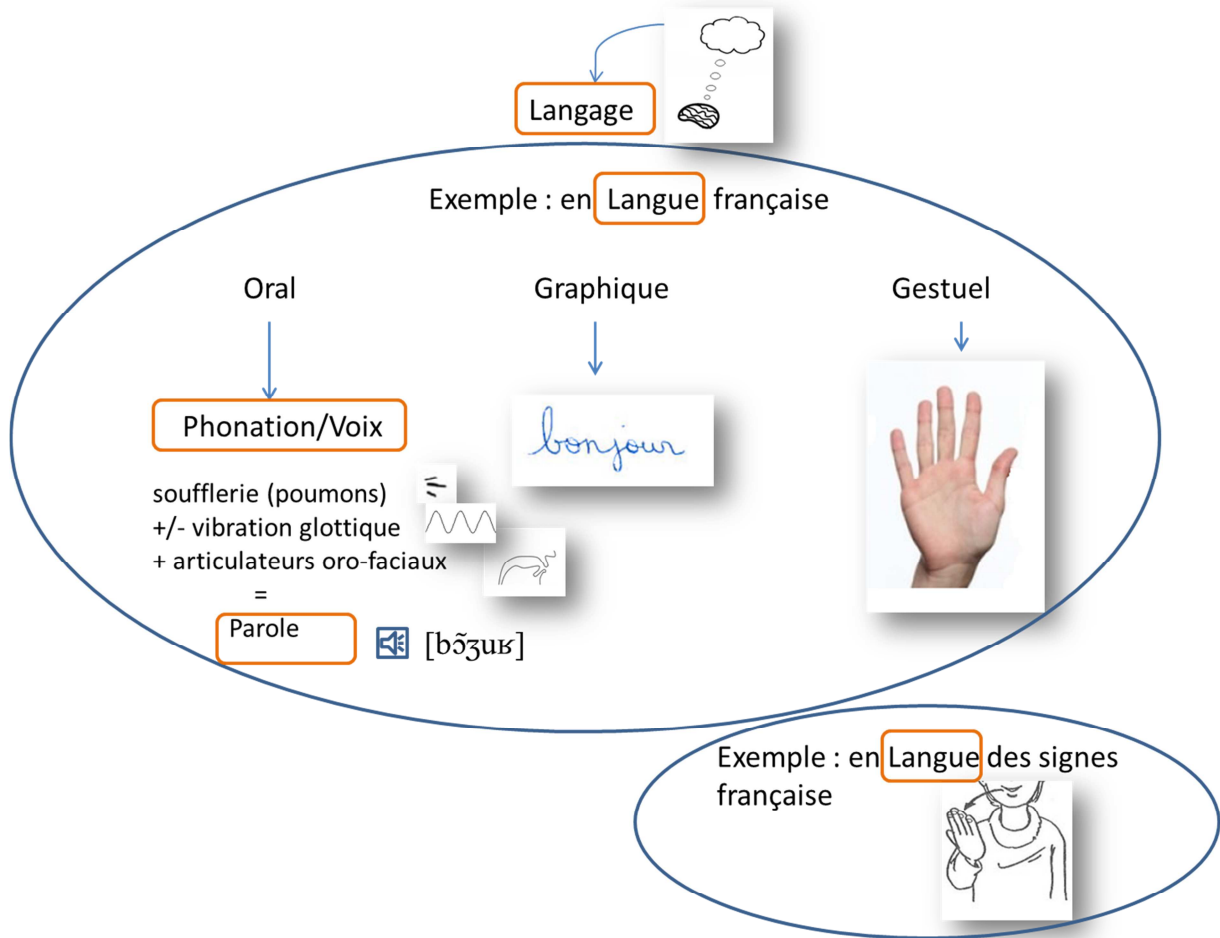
Langage

Exemple : en Langue française

Oral

Graphique

Gestuel

Phonation/Voix

bonjour

soufflerie (poumons)
+/- vibration glottique
+ articulateurs oro-faciaux
=

Parole

[bɔ̃ʒuʁ]

Exemple : en Langue des signes française